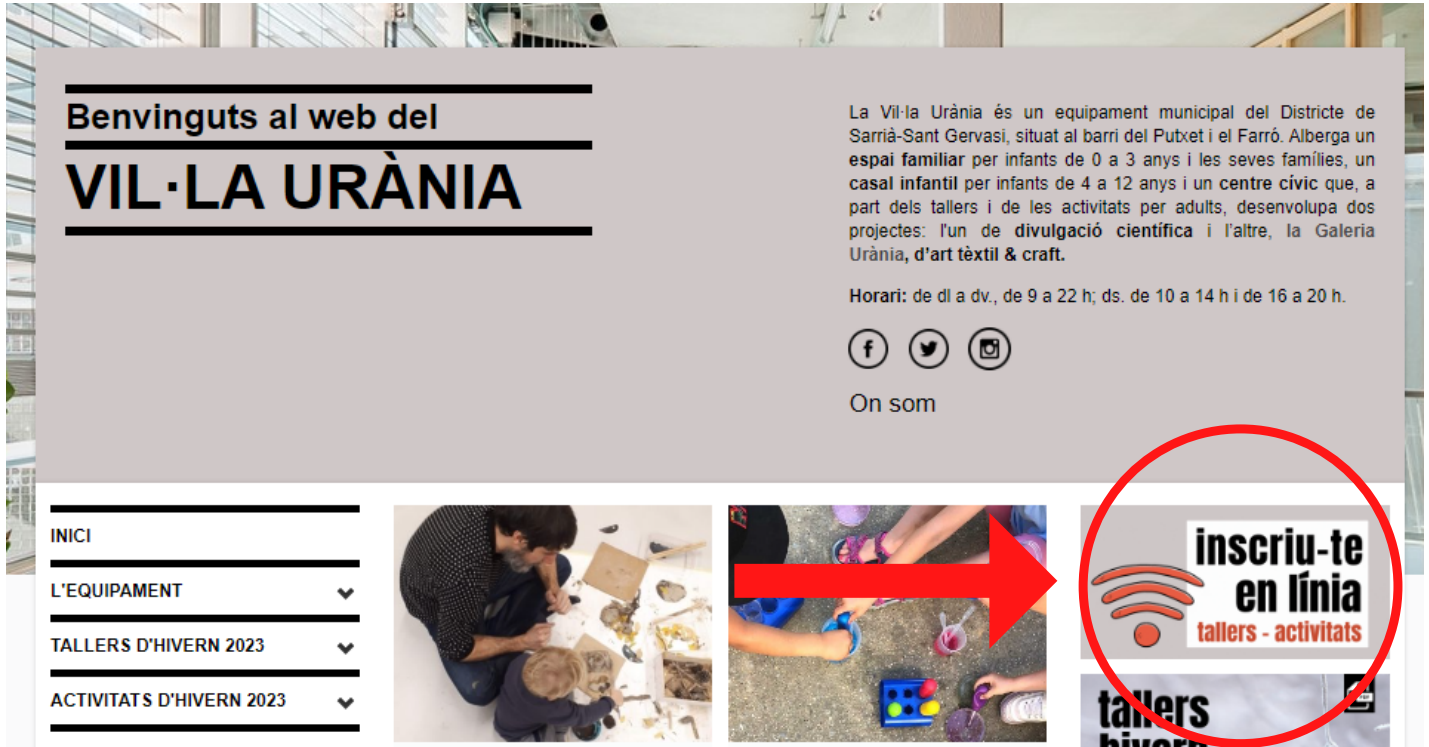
Benvinguts al web del

VIL·LA URÀNIA

La Vil·la Urània és un equipament municipal del Districte de Sarrià-Sant Gervasi, situat al barri del Putxet i el Farró. Alberga un **espai familiar** per infants de 0 a 3 anys i les seves famílies, un **casal infantil** per infants de 4 a 12 anys i un **centre cívic** que, a part dels tallers i de les activitats per adults, desenvolupa dos projectes: l'un de **divulgació científica** i l'altre, la Galeria Urània, **d'art tèxtil & craft.**

**Horari:** de dl a dv., de 9 a 22 h; ds. de 10 a 14 h i de 16 a 20 h.

On som

INICI

L'EQUIPAMENT

TALLERS D'HIVERN 2023

ACTIVITATS D'HIVERN 2023

inscriu-te en línia
tallers - activitats

tallers
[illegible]